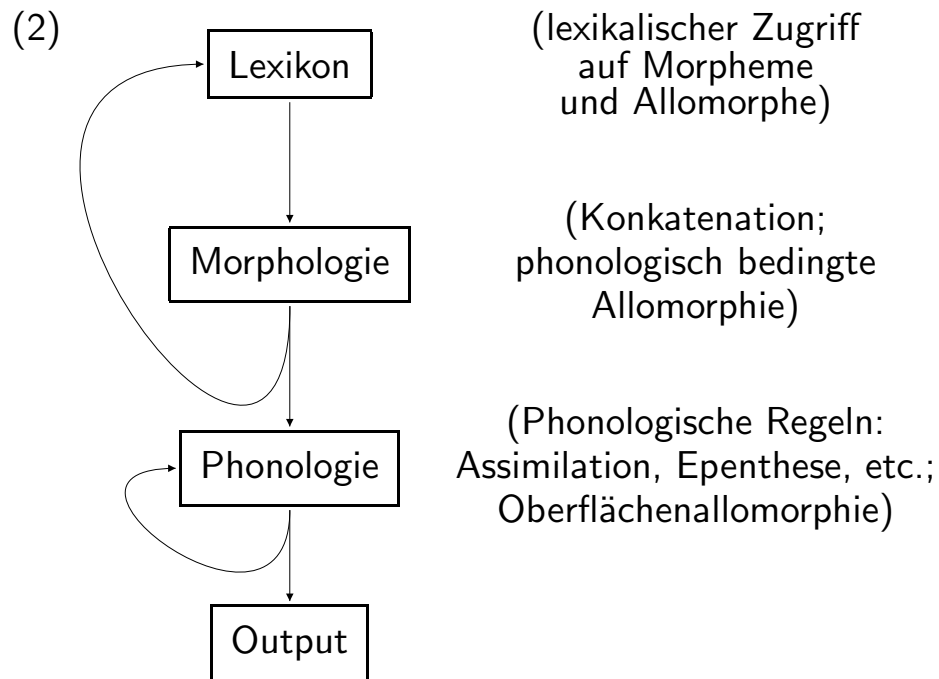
(2)

Lexikon

(lexikalischer Zugriff auf Morpheme und Allomorphe)

Morphologie

(Konkatenation; phonologisch bedingte Allomorphie)

Phonologie

(Phonologische Regeln: Assimilation, Epenthese, etc.; Oberflächenallomorphie)

Output